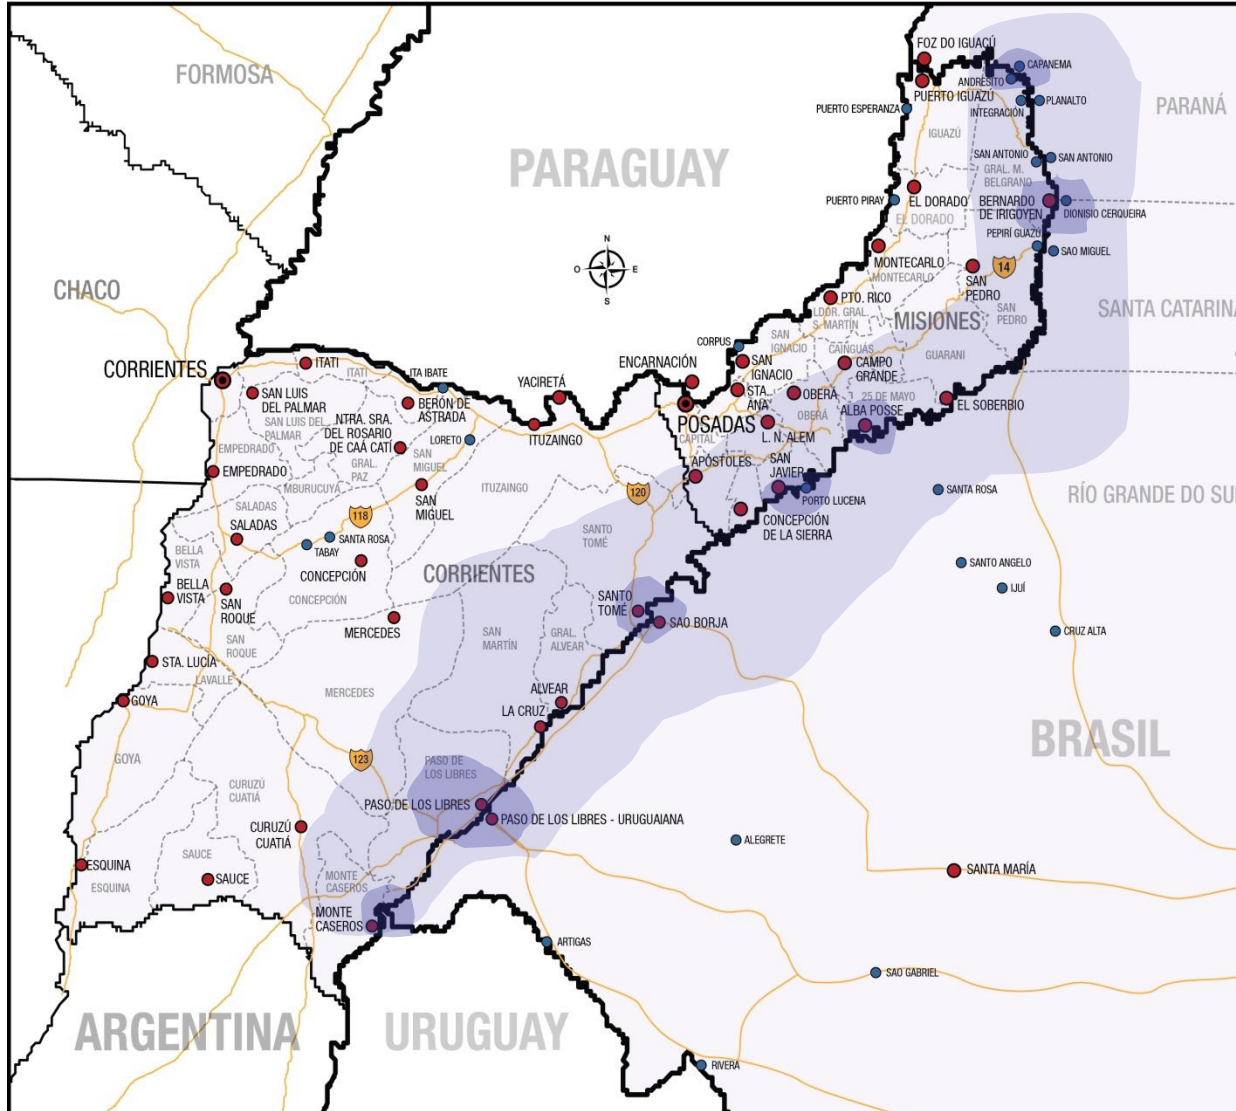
FORMOSA

PARAGUAY

CHACO

FOZ DO IGUAÇÚ
CAPANEMA
ANDRESITO
PUERTO IGUAZÚ
PLANALTO
INTEGRACIÓN
PUERTO ESPERANZA
IGUAZÚ
PARANÁ
SAN ANTONIO
SAN ANTONIO
GRAL. M. BELGRANO
PUERTO PIRAY
EL DORADO
BERNARDO DE IRIGOYEN
DIONISIO CERQUEIRA
EL DORADO
PEPIRÍ GUAZÚ
SAO MIGUEL
MONTECARLO
MONTECARLO
SAN PEDRO
14
PTO. RICO
LDOR. GRAL. S. MARTÍN
MISIONES
SAN PEDRO
SANTA CATARINA
CORPUS
SAN IGNACIO
CAINGUÁS
SAN IGNACIO
CAMPO GRANDE
GUARANI
CORRIENTES
ITATI
ITATI
ITA IBATE
YACIRETÁ
ENCARNACIÓN
STA. ANA
OBERÁ
25 DE MAYO
EL SOBERBIO
SAN LUIS DEL PALMAR
BERÓN DE ASTRADA
NTRA. SRA. DEL ROSARIO DE CAÁ CATÍ
SAN LUIS DEL PALMAR
POSADAS
OBERÁ
ALBA POSSE
LORETO
ITUZAINGO
CAPITAL
L. N. ALEM
EMPEDRADO
SAN MIGUEL
EMPEDRADO
GRAL. PAZ
APÓSTOLES
SAN JAVIER
MBURUCUYÁ
ITUZAINGO
120
PORTO LUCENA
SANTA ROSA
RÍO GRANDE DO SUL
SALADAS
SAN MIGUEL
118
SALADAS
CONCEPCIÓN DE LA SIERRA
SANTA ROSA
SANTO TOMÉ
BELLA VISTA
TABAY
SANTO ANGELO
CONCEPCIÓN
CORRIENTES
IJUÍ
BELLA VISTA
SAN ROQUE
CONCEPCIÓN
SANTO TOMÉ
SAO BORJA
MERCEDES
SAN MARTÍN
GRAL. ALVEAR
CRUZ ALTA
SAN ROQUE
STA. LUCÍA
LAVALLE
ALVEAR
GOYA
MERCEDES
LA CRUZ
BRASIL
GOYA
123
PASO DE LOS LIBRES
CURUZÚ CUATIÁ
PASO DE LOS LIBRES
PASO DE LOS LIBRES - URUGUAIANA
CURUZÚ CUATIÁ
ALEGRETE
SAUCE
ESQUINA
ESQUINA
SAUCE
MONTE CASEROS
SANTA MARÍA
MONTE CASEROS
ARTIGAS
SAO GABRIEL
ARGENTINA
URUGUAY
RIVERA
N
O
E
S